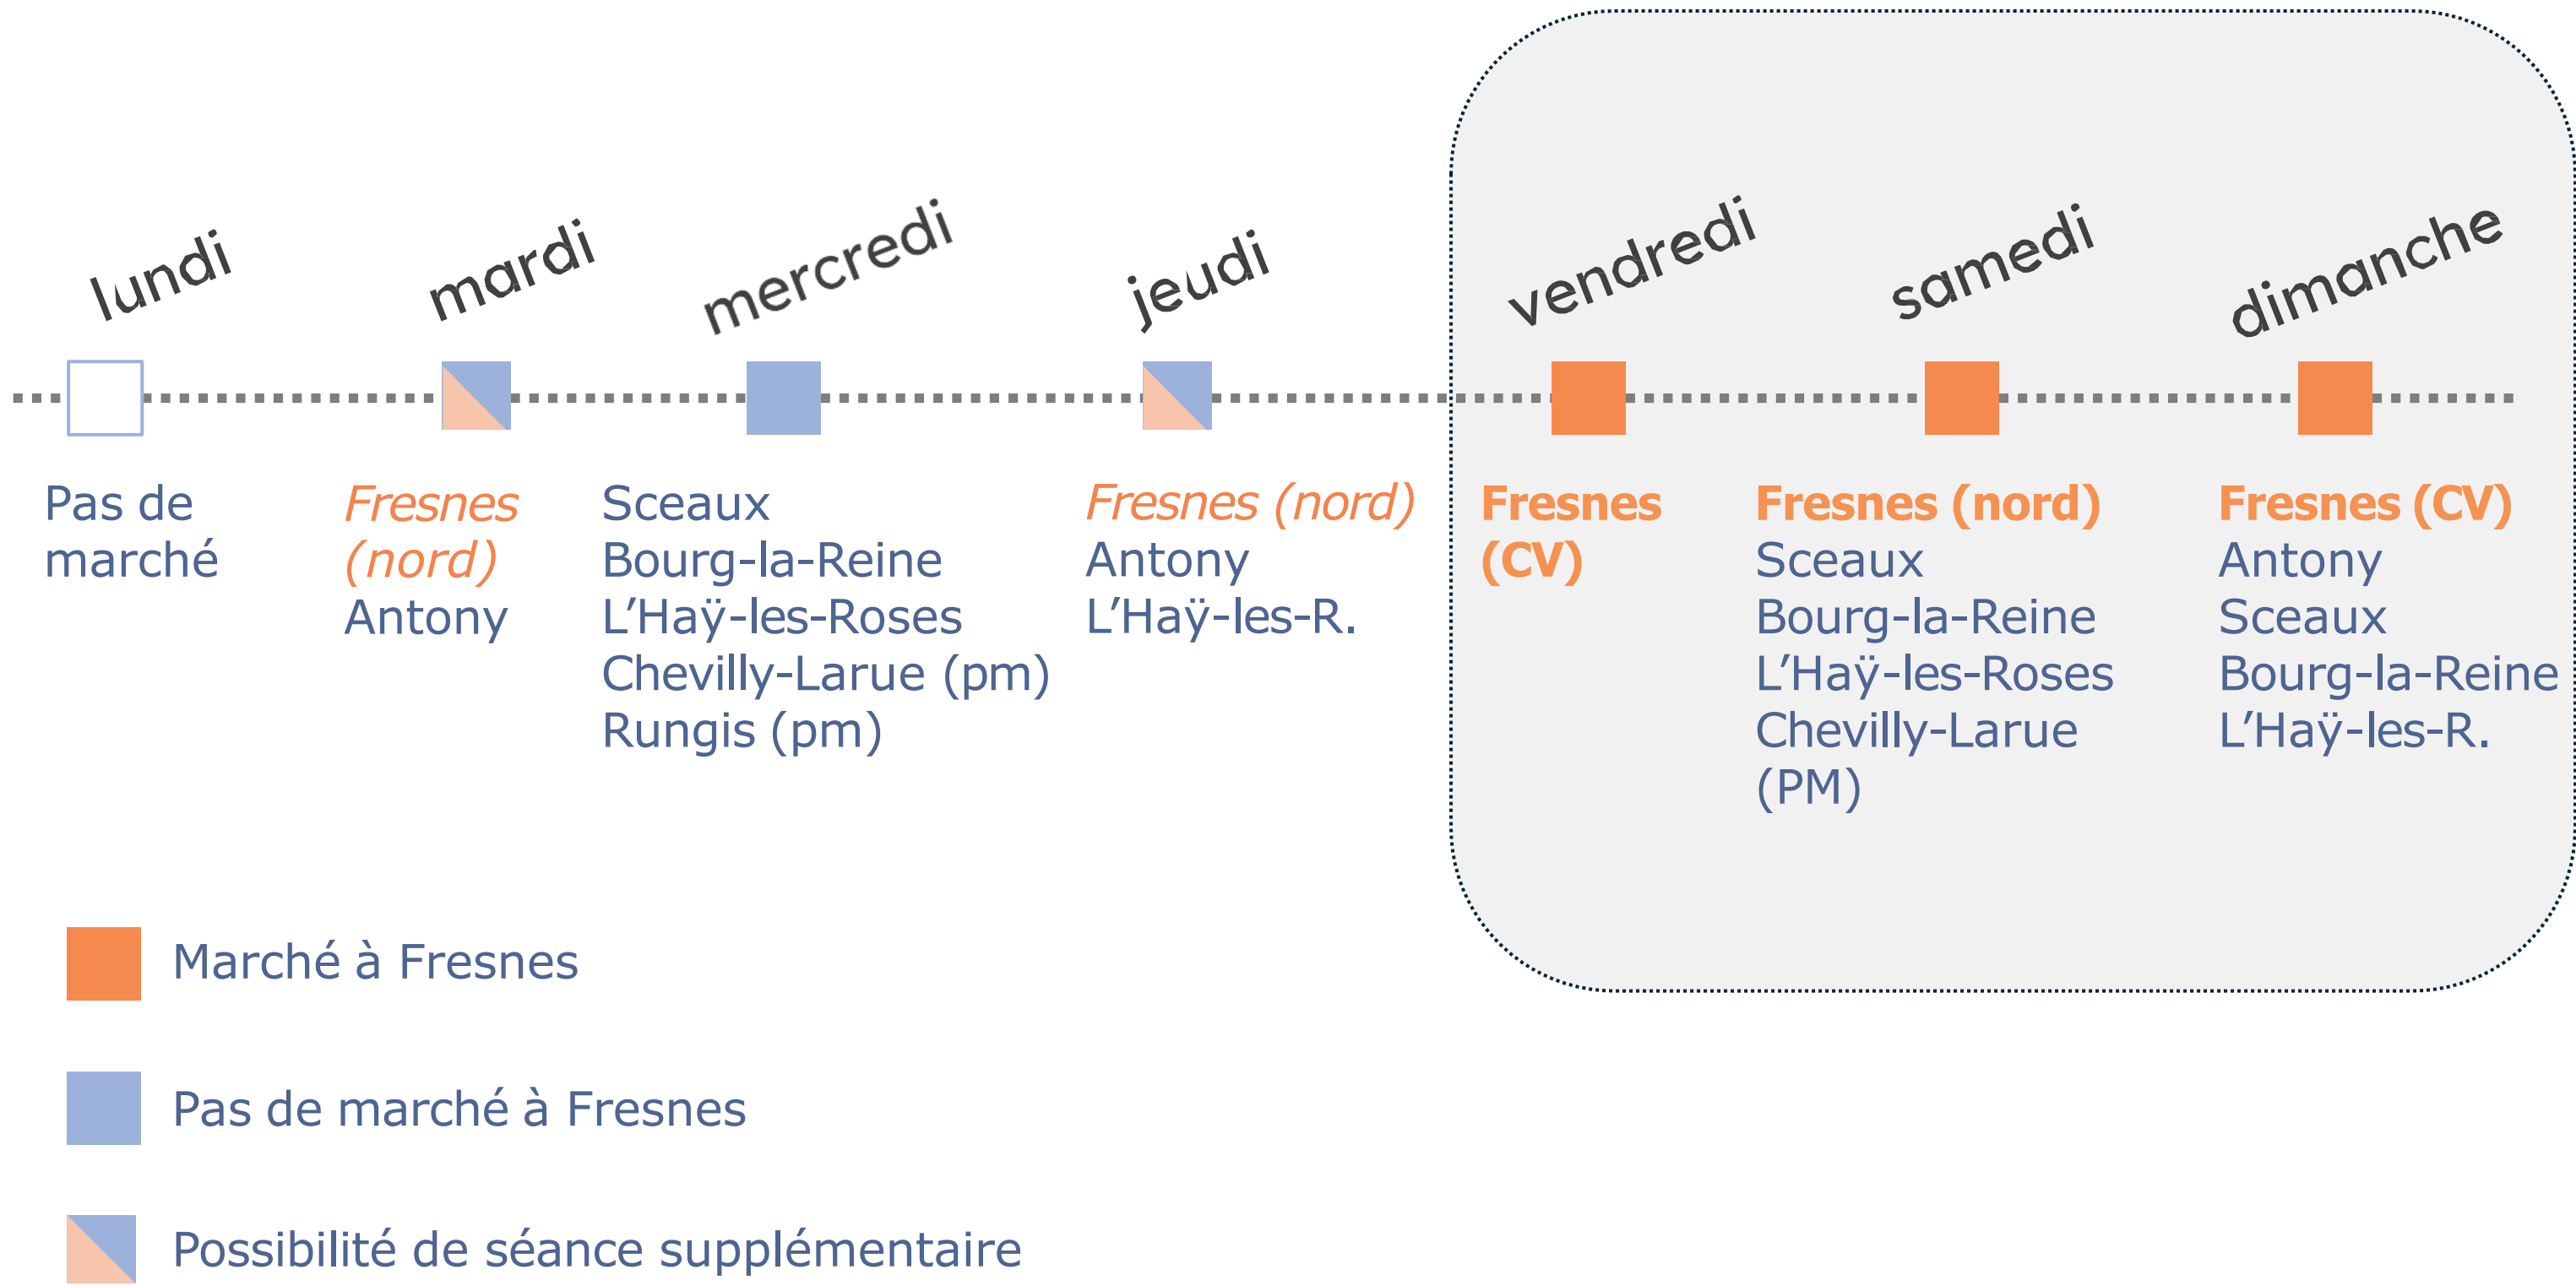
lundi

Pas de marché

mardi

Fresnes (nord)
Antony

mercredi

Sceaux
Bourg-la-Reine
L'Haÿ-les-Roses
Chevilly-Larue (pm)
Rungis (pm)

jeudi

Fresnes (nord)
Antony
L'Haÿ-les-R.

vendredi

Fresnes (CV)

samedi

Fresnes (nord)
Sceaux
Bourg-la-Reine
L'Haÿ-les-Roses
Chevilly-Larue (PM)

dimanche

Fresnes (CV)
Antony
Sceaux
Bourg-la-Reine
L'Haÿ-les-R.

Marché à Fresnes

Pas de marché à Fresnes

Possibilité de séance supplémentaire